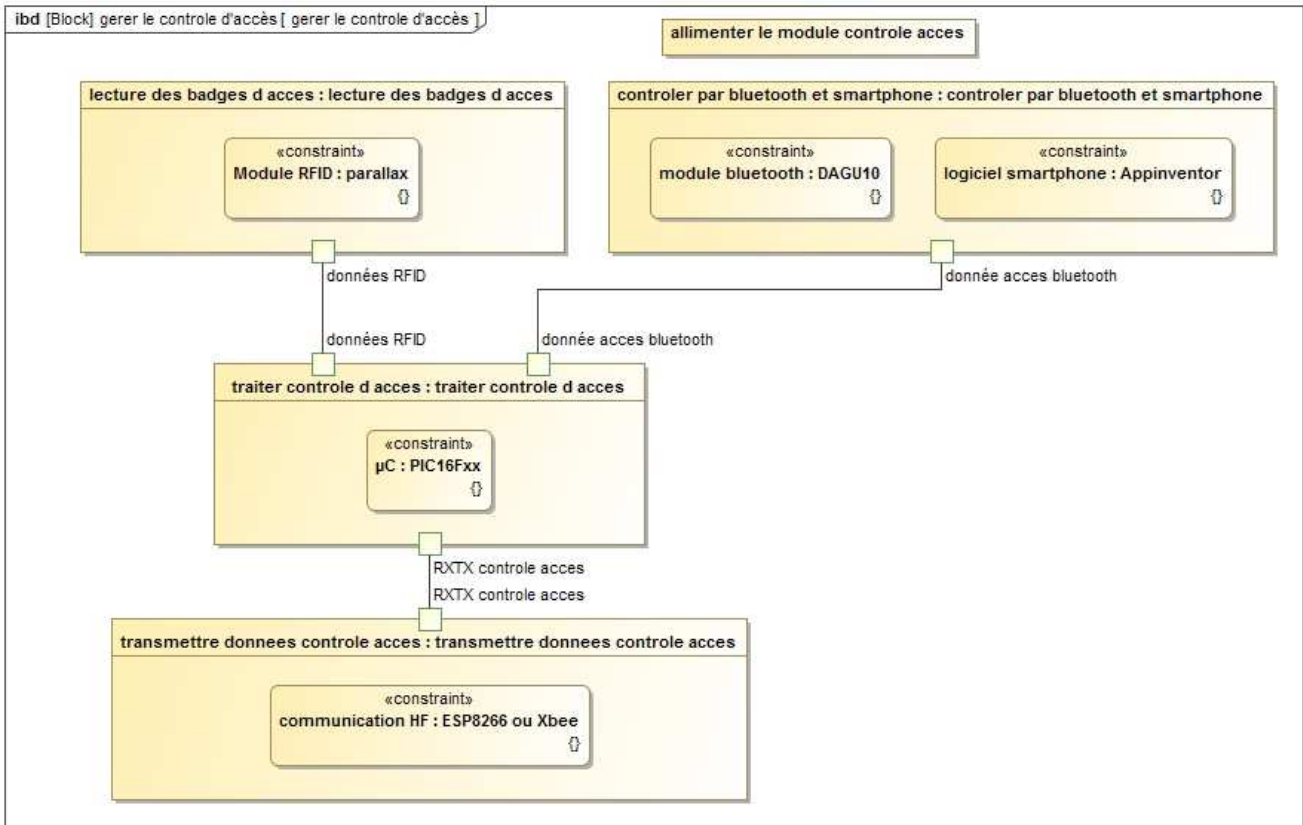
ibd [Block] gerer le controle d'accès [ gerer le controle d'accès ]

allimenter le module controle acces

lecture des badges d acces : lecture des badges d acces

«constraint»
Module RFID : parallax
{}

controler par bluetooth et smartphone : controler par bluetooth et smartphone

«constraint»
module bluetooth : DAGU10
{}

«constraint»
logiciel smartphone : Appinventor
{}

données RFID

donnée acces bluetooth

données RFID

donnée acces bluetooth

traiter controle d acces : traiter controle d acces

«constraint»
µC : PIC16Fxx
{}

RXTX controle acces

RXTX controle acces

transmettre donnees controle acces : transmettre donnees controle acces

«constraint»
communication HF : ESP8266 ou Xbee
{}